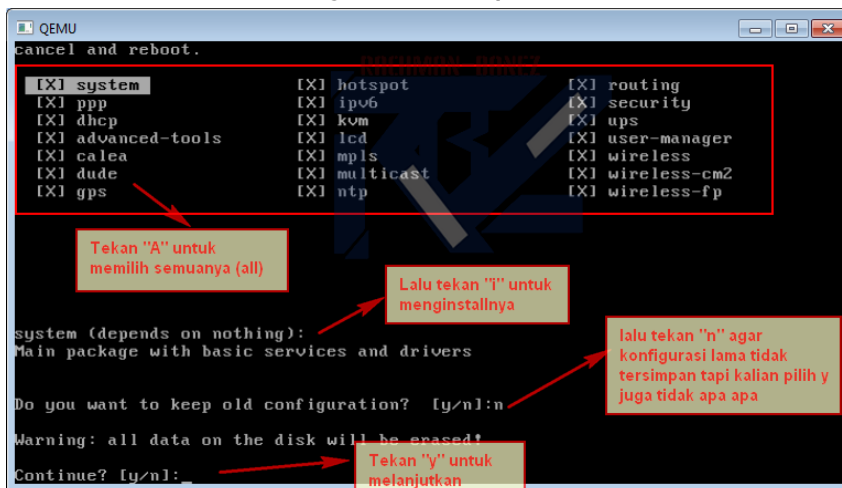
QEMU

cancel and reboot.

| | | |
|---|---|---|
| [X] system | [X] hotspot | [X] routing |
| [X] ppp | [X] ipv6 | [X] security |
| [X] dhcp | [X] kvm | [X] ups |
| [X] advanced-tools | [X] lcd | [X] user-manager |
| [X] calea | [X] mpls | [X] wireless |
| [X] dude | [X] multicast | [X] wireless-cm2 |
| [X] gps | [X] ntp | [X] wireless-fp |

Tekan "A" untuk memilih semuanya (all)

Lalu tekan "i" untuk menginstallnya

system (depends on nothing):
Main package with basic services and drivers

lalu tekan "n" agar konfigurasi lama tidak tersimpan tapi kalian pilih y juga tidak apa apa

Do you want to keep old configuration? [y/n]:n

Warning: all data on the disk will be erased!

Continue? [y/n]:_

Tekan "y" untuk melanjutkan